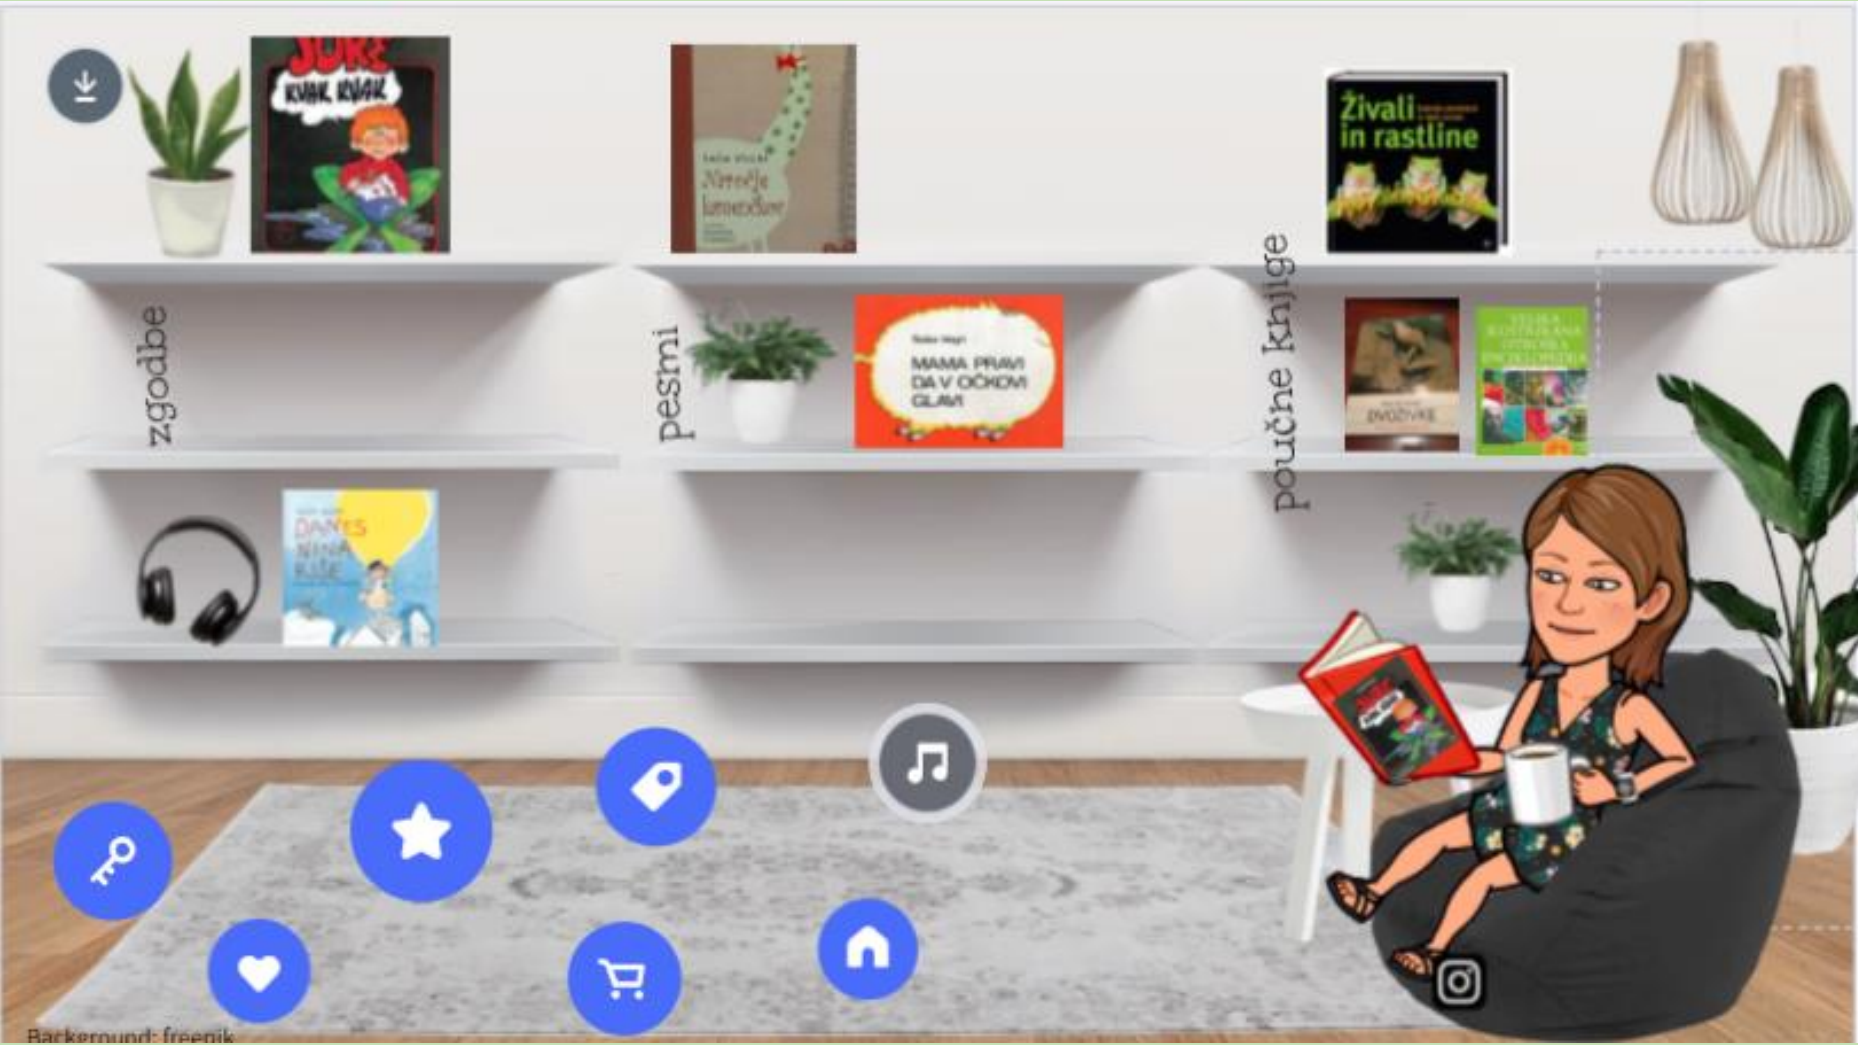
JURE
KVAK, KVAK

Neža Maurer
Nerodje
kamenčkov

Živali
in rastline

zgodbe

pesmi

poučne knjige

Neža Maurer
MAMA PRAVI DA V OČKOVI GLAVI

DVOŽIVKE

VELIKA ILUSTRIRANA OTROŠKA ENCIKLOPEDIJA

DANES
NIMA
KUŠE

Background: freepik